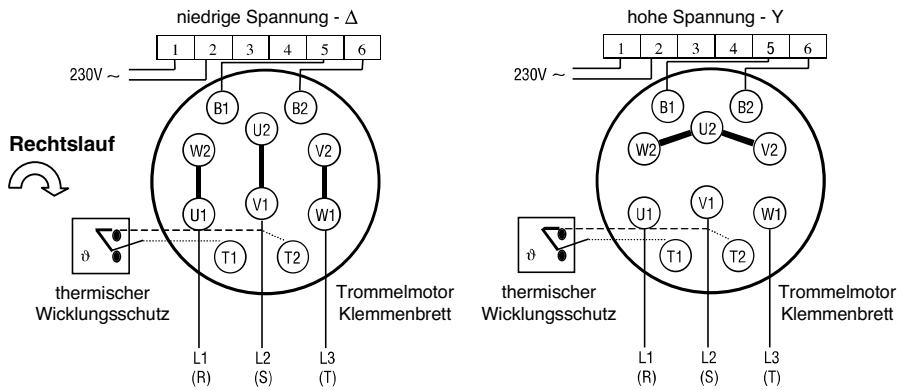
niedrige Spannung - $\Delta$

1 2 3 4 5 6

230V ~

B1 B2

Rechtslauf

W2 U2 V2

U1 V1 W1

$\vartheta$

T1 T2

thermischer Wicklungsschutz

Trommelmotor Klemmenbrett

L1 (R) L2 (S) L3 (T)

hohe Spannung - Y

1 2 3 4 5 6

230V ~

B1 B2

W2 U2 V2

U1 V1 W1

$\vartheta$

T1 T2

thermischer Wicklungsschutz

Trommelmotor Klemmenbrett

L1 (R) L2 (S) L3 (T)